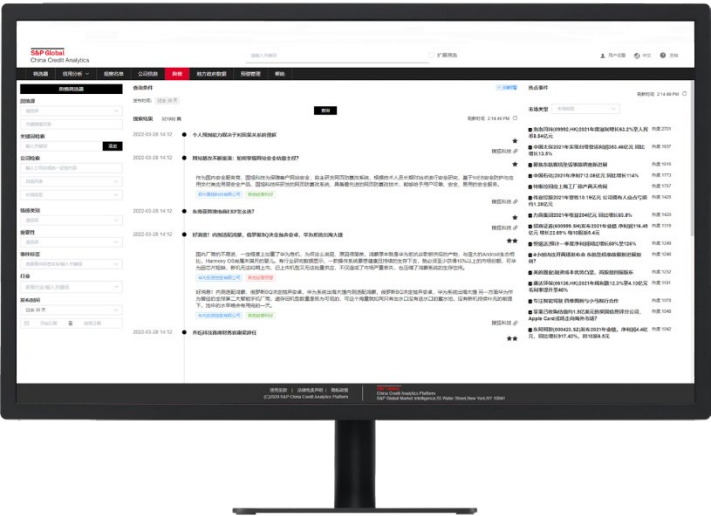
S&P Global
China Credit Analytics

今天期报如何应对不利国家风险管理

网络服务和信息面：如何管理网络安全供需关系？

东港股份情况综述如何？

好消息！内地逐渐消散，俄罗斯SQ关注业务老板，华为系统出现大流

齐拉科法展等数据价值

热点事件

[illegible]